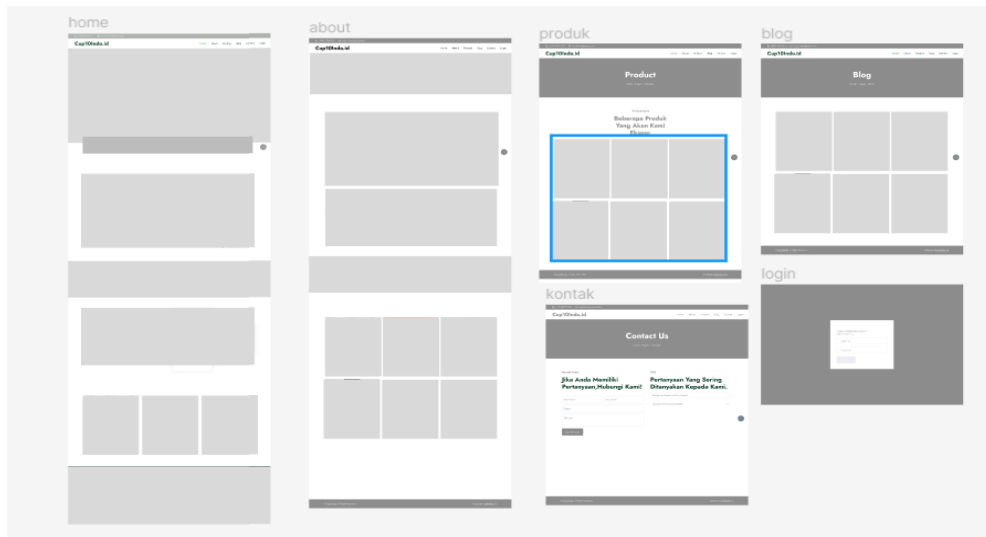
home

Cap10Indo.id

about

Cap10Indo.id

produk

Cap10Indo.id

Product

Beberapa Produk Yang Akan Kami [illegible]

kontak

Cap10Indo.id

Contact Us

Jika Anda Memiliki Pertanyaan,Hubungi Kami!

Pertanyaan Yang Sering Ditanyakan Kepada Kami.

blog

Cap10Indo.id

Blog

login